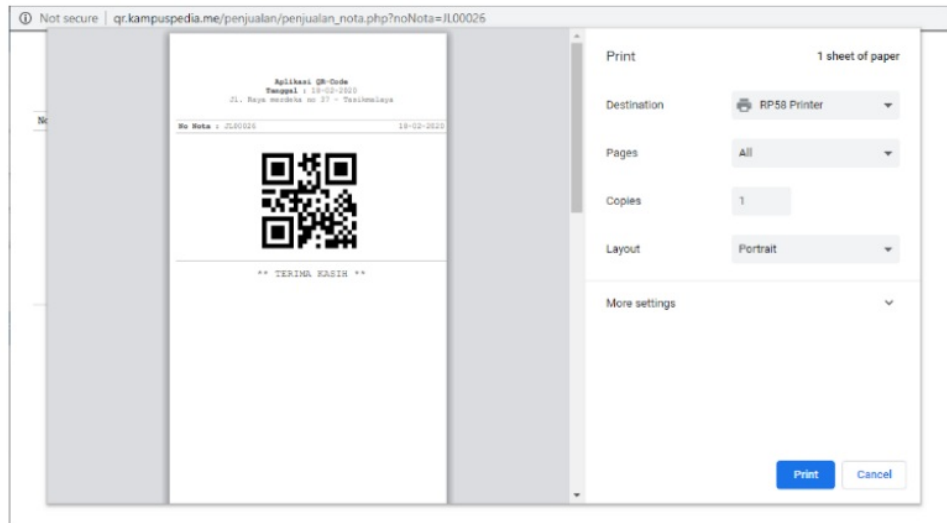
ⓘ Not secure | qr.kampuspedia.me/penjualan/penjualan_nota.php?noNota=JL00026

No

Aplikasi QR-Code
Tanggal : 18-02-2020
Jl. Raya merdeka no 37 - Tasikmalaya

No Nota : JL00026 18-02-2020

** TERIMA KASIH **

Print
1 sheet of paper

Destination
RP58 Printer

Pages
All

Copies
1

Layout
Portrait

More settings

Print
Cancel